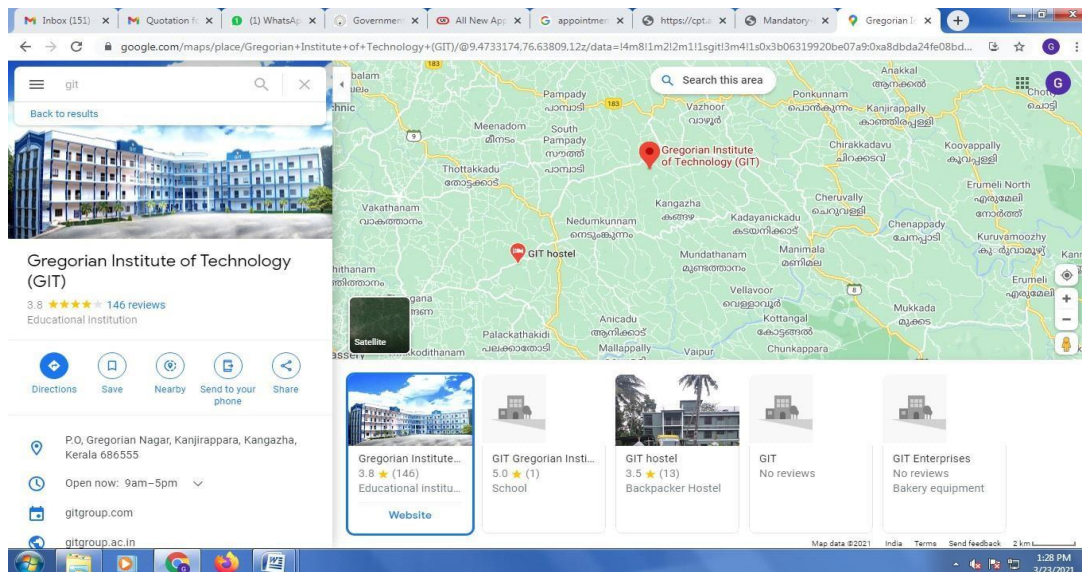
Inbox (151) | Quotation f | (1) WhatsAp | Governmen | All New App | appointmen | https://cpt.a | Mandatory | Gregorian I

google.com/maps/place/Gregorian+Institute+of+Technology+(GIT)/@9.4733174,76.63809,12z/data=!4m8!1m2!2m1!1sgit!3m4!1s0x3b06319920be07a9:0xa8dbda24fe08bd...

git

Back to results

Gregorian Institute of Technology (GIT)

3.8 ★★★★★ 146 reviews

Educational institution

Directions | Save | Nearby | Send to your phone | Share

P.O, Gregorian Nagar, Kanjirappara, Kangazha, Kerala 686555

Open now: 9am–5pm

gitgroup.com

gitgroup.ac.in

Search this area

Pampady പാമ്പാടി
Vazhoor വാഴൂർ
Ponkunnam പൊൻകുന്നം
Kanjirappally കാഞ്ഞിരപ്പള്ളി
Anakkal ആനക്കൽ
Meenadom മീനടം
South Pampady സൗത്ത് പാമ്പാടി
Gregorian Institute of Technology (GIT)
Chirakkadavu ചിറക്കടവ്
Koovappally കൂവപ്പള്ളി
Thottakkadu തോട്ടക്കാട്
Erumeli North എരുമേലി നോർത്ത്
Vakathanam വാകത്താനം
Kangazha കങ്ങഴ
Cheruvally ചെറുവള്ളി
Nedumkunnam നെടുംകുന്നം
Kadayanickadu കടയനിക്കാട്
Chenappady ചേനപ്പാടി
Kuruvamoozhy കുറുവാമൂഴി
GIT hostel
Mundathanam മുണ്ടത്താനം
Manimala മണിമല
Erumeli എരുമേലി
Vellavoor വെള്ളാവൂർ
Mukkada മുക്കട
Anicadu ആനിക്കാട്
Kottangal കോട്ടാങ്ങൽ
Palackathakidi പാലക്കാത്തകിടി
Mallappally മല്ലപ്പള്ളി
Vaipur
Chunkappara
Satellite

Gregorian Institute... 3.8 ★ (146) Educational institu... Website
GIT Gregorian Insti... 5.0 ★ (1) School
GIT hostel 3.5 ★ (13) Backpacker Hostel
GIT No reviews
GIT Enterprises No reviews Bakery equipment

Map data ©2021 India Terms Send feedback 2 km

1:28 PM 3/23/2021